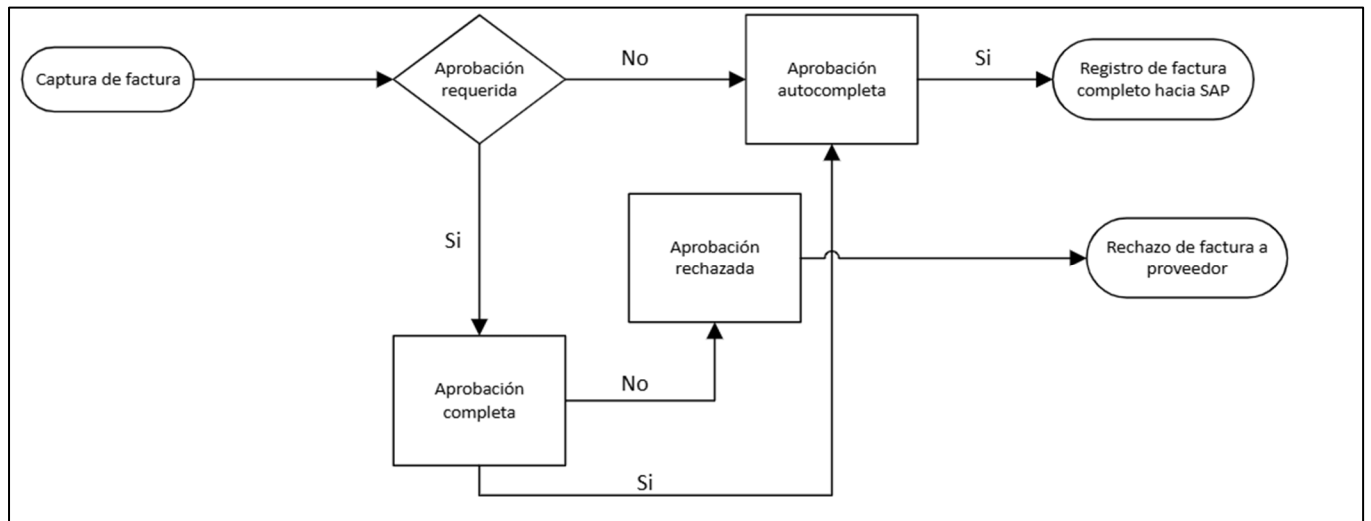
Captura de factura

Aprobación requerida

No

Aprobación autocompleta

Si

Registro de factura completo hacia SAP

Si

Aprobación rechazada

Rechazo de factura a proveedor

Aprobación completa

No

Si